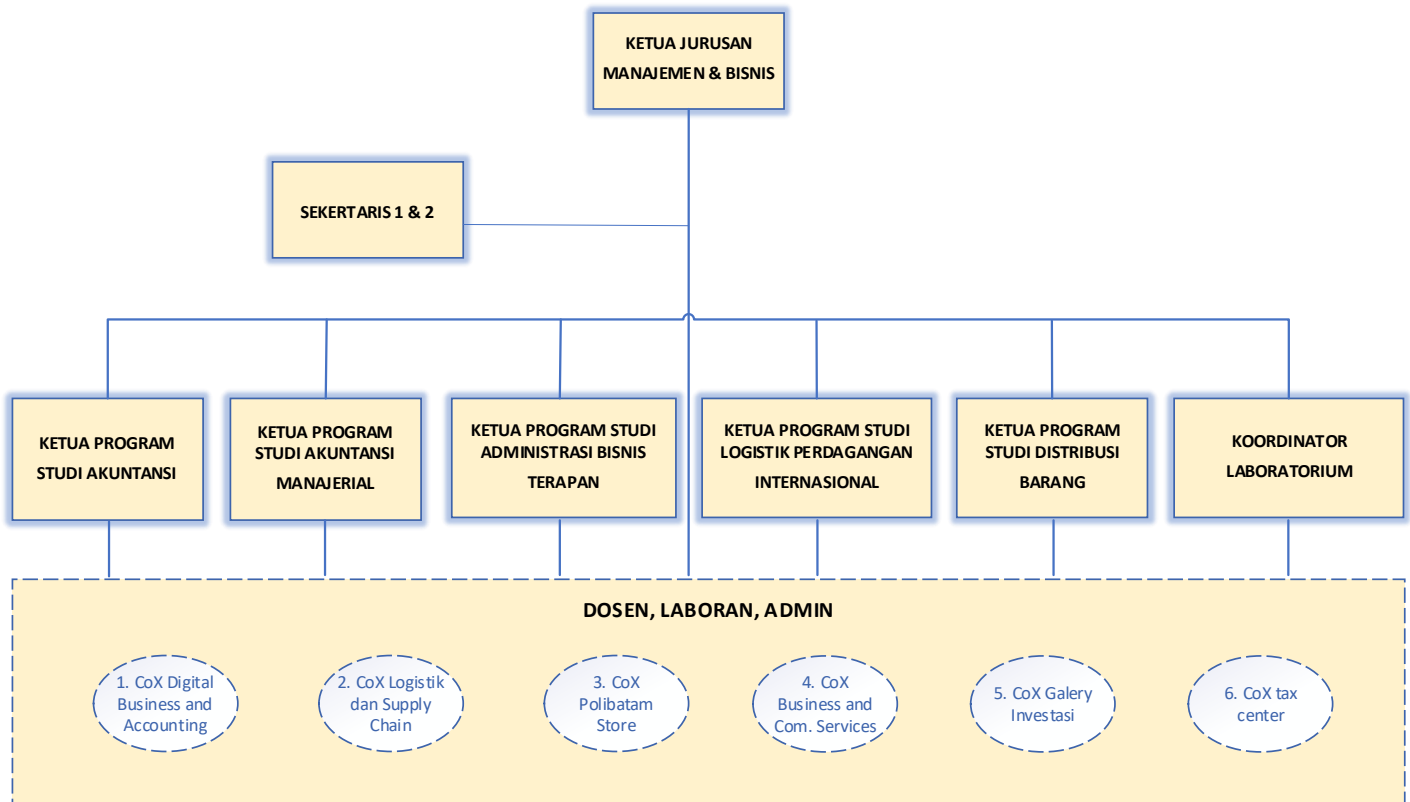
KETUA JURUSAN MANAJEMEN & BISNIS

SEKERTARIS 1 & 2

KETUA PROGRAM STUDI AKUNTANSI

KETUA PROGRAM STUDI AKUNTANSI MANAJERIAL

KETUA PROGRAM STUDI ADMINISTRASI BISNIS TERAPAN

KETUA PROGRAM STUDI LOGISTIK PERDAGANGAN INTERNASIONAL

KETUA PROGRAM STUDI DISTRIBUSI BARANG

KOORDINATOR LABORATORIUM

DOSEN, LABORAN, ADMIN

1. CoX Digital Business and Accounting

2. CoX Logistik dan Supply Chain

3. CoX Polibatam Store

4. CoX Business and Com. Services

5. CoX Galery Investasi

6. CoX tax center